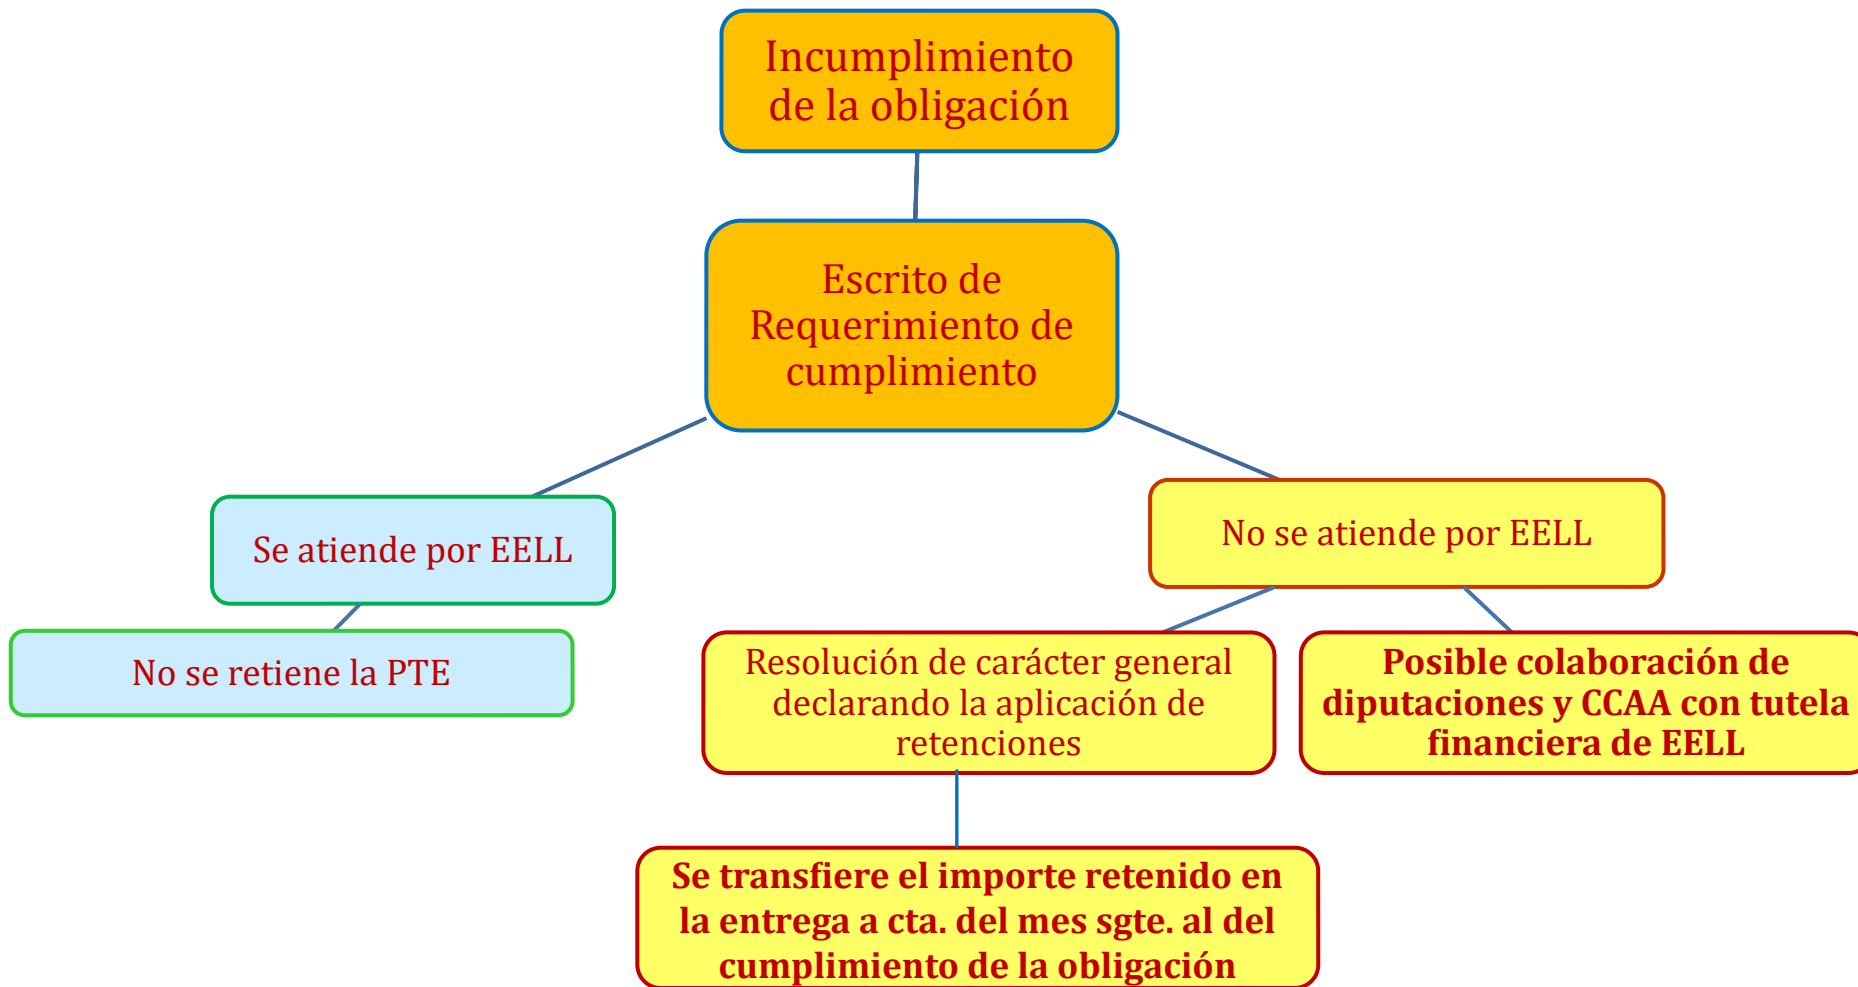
Incumplimiento de la obligación

Escrito de Requerimiento de cumplimiento

Se atiende por EELL

No se retiene la PTE

No se atiende por EELL

Resolución de carácter general declarando la aplicación de retenciones

Posible colaboración de diputaciones y CCAA con tutela financiera de EELL

Se transfiere el importe retenido en la entrega a cta. del mes sgte. al del cumplimiento de la obligación